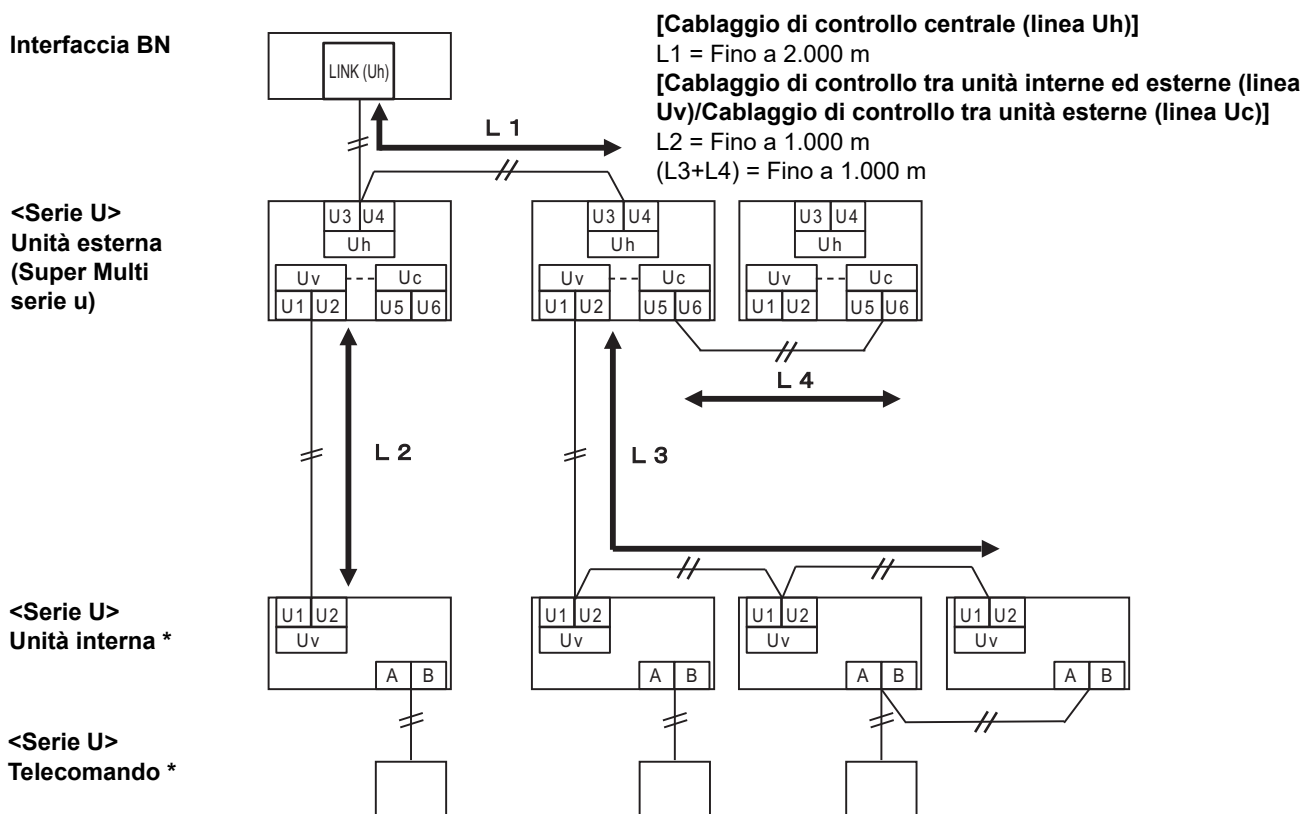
Interfaccia BN

LINK (Uh)

[Cablaggio di controllo centrale (linea Uh)]
L1 = Fino a 2.000 m
[Cablaggio di controllo tra unità interne ed esterne (linea Uv)/Cablaggio di controllo tra unità esterne (linea Uc)]
L2 = Fino a 1.000 m
(L3+L4) = Fino a 1.000 m

L 1

<Serie U>
Unità esterna
(Super Multi serie u)

U3 U4
Uh
Uv Uc
U1 U2 U5 U6

U3 U4
Uh
Uv Uc
U1 U2 U5 U6

U3 U4
Uh
Uv Uc
U1 U2 U5 U6

L 4

L 2

L 3

<Serie U>
Unità interna *

U1 U2
Uv
A B

U1 U2
Uv
A B

U1 U2
Uv
A B

U1 U2
Uv
A B

<Serie U>
Telecomando *